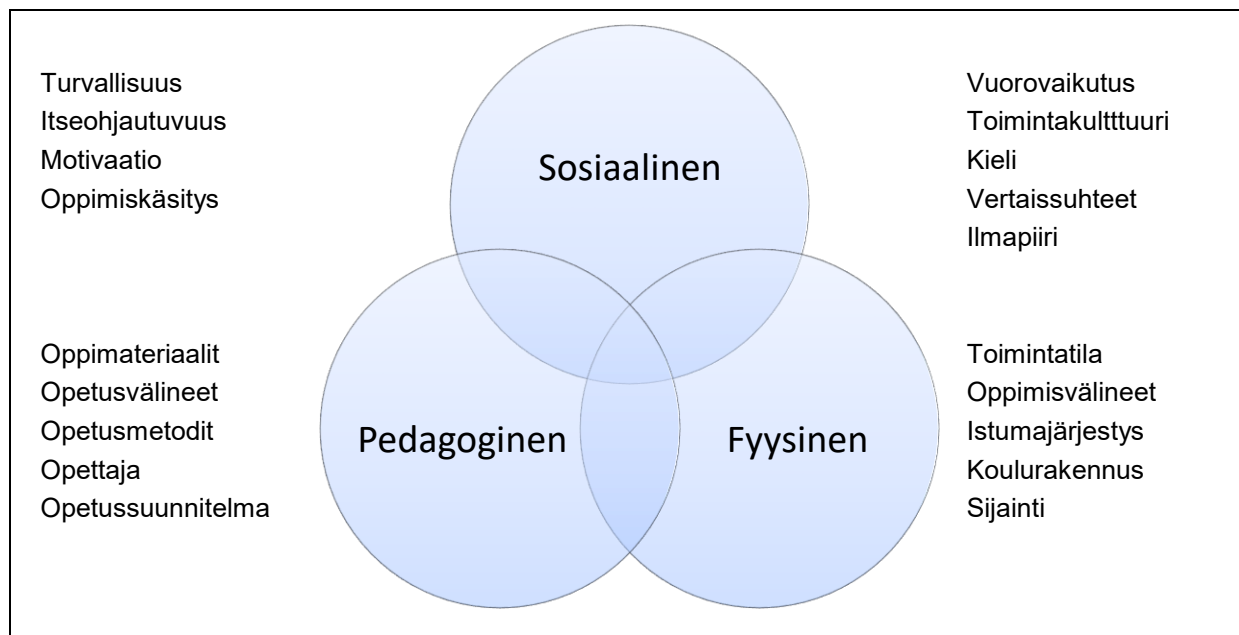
Turvallisuus
Itseohjautuvuus
Motivaatio
Oppimiskäsitys

Sosiaalinen

Vuorovaikutus
Toimintakultttuuri
Kieli
Vertaissuhteet
Ilmapiiri

Oppimateriaalit
Opetusvälineet
Opetusmetodit
Opettaja
Opetussuunnitelma

Pedagoginen

Fyysinen

Toimintatila
Oppimisvälineet
Istumajärjestys
Koulurakennus
Sijainti